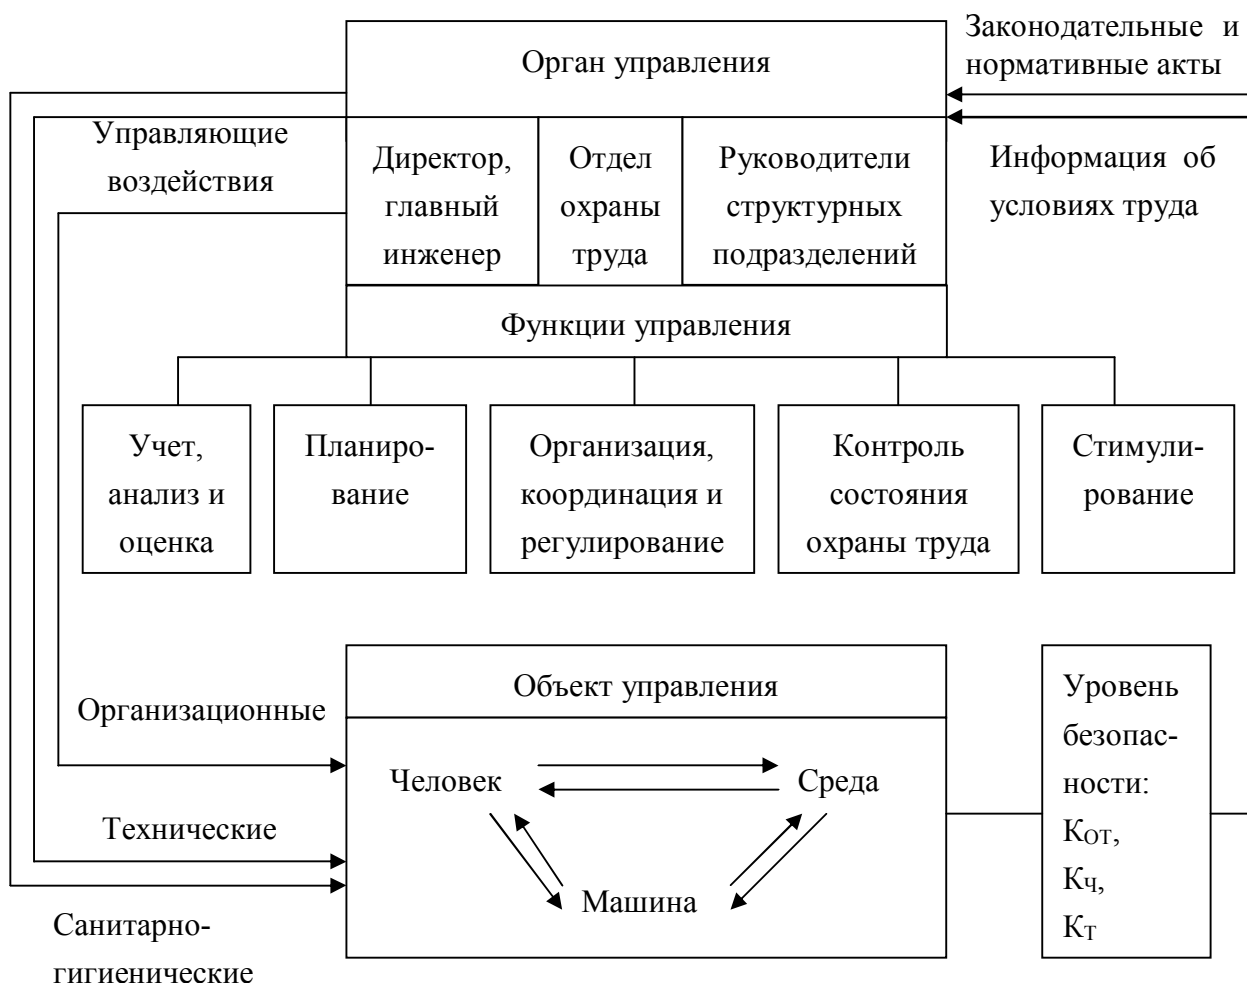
Орган управления

Законодательные и нормативные акты

Управляющие воздействия

Директор, главный инженер

Отдел охраны труда

Руководители структурных подразделений

Информация об условиях труда

Функции управления

Учет, анализ и оценка

Планирование

Организация, координация и регулирование

Контроль состояния охраны труда

Стимулирование

Объект управления

Организационные

Человек

Среда

Технические

Машина

Санитарно-гигиенические

Уровень безопасности: $К_{ОТ}$, $К_{Ч}$, $К_{Т}$